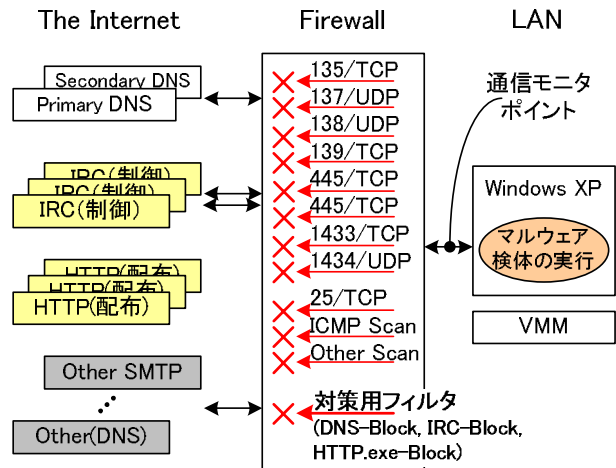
The Internet

Firewall

LAN

Secondary DNS

Primary DNS

IRC(制御)

IRC(制御)

IRC(制御)

HTTP(配布)

HTTP(配布)

HTTP(配布)

Other SMTP

Other(DNS)

135/TCP

137/UDP

138/UDP

139/TCP

445/TCP

445/TCP

1433/TCP

1434/UDP

25/TCP

ICMP Scan

Other Scan

対策用フィルタ

(DNS-Block, IRC-Block, HTTP.exe-Block)

通信モニタポイント

Windows XP

マルウェア検体の実行

VMM